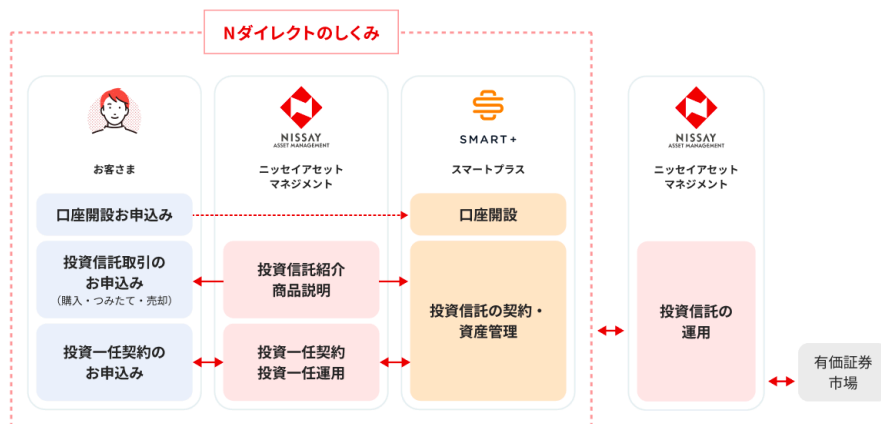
Nダイレクトのしくみ

お客さま

口座開設お申込み

投資信託取引の
お申込み
（購入・つみたて・売却）

投資一任契約の
お申込み

NISSAY
ASSET MANAGEMENT

ニッセイアセット
マネジメント

投資信託紹介
商品説明

投資一任契約
投資一任運用

SMART+

スマートプラス

口座開設

投資信託の契約・
資産管理

NISSAY
ASSET MANAGEMENT

ニッセイアセット
マネジメント

投資信託の
運用

有価証券
市場